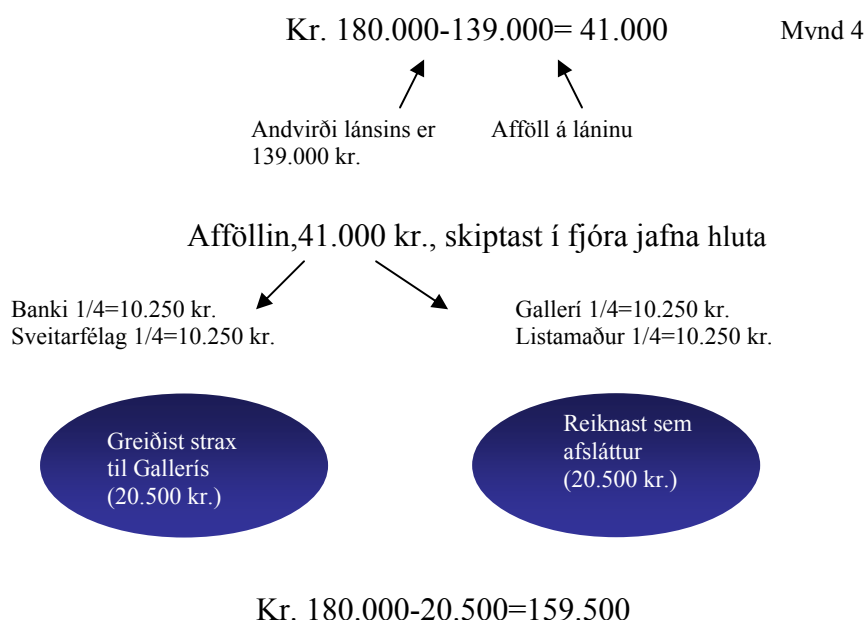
Kr. 180.000-139.000= 41.000

Mynd 4

Andvirði lánsins er 139.000 kr.

Afföll á láninu

Afföllin,41.000 kr., skiptast í fjóra jafna hluta

Banki 1/4=10.250 kr.
Sveitarfélag 1/4=10.250 kr.

Gallerí 1/4=10.250 kr.
Listamaður 1/4=10.250 kr.

Greiðist strax til Gallerís (20.500 kr.)

Reiknast sem afsláttur (20.500 kr.)

Kr. 180.000-20.500=159.500